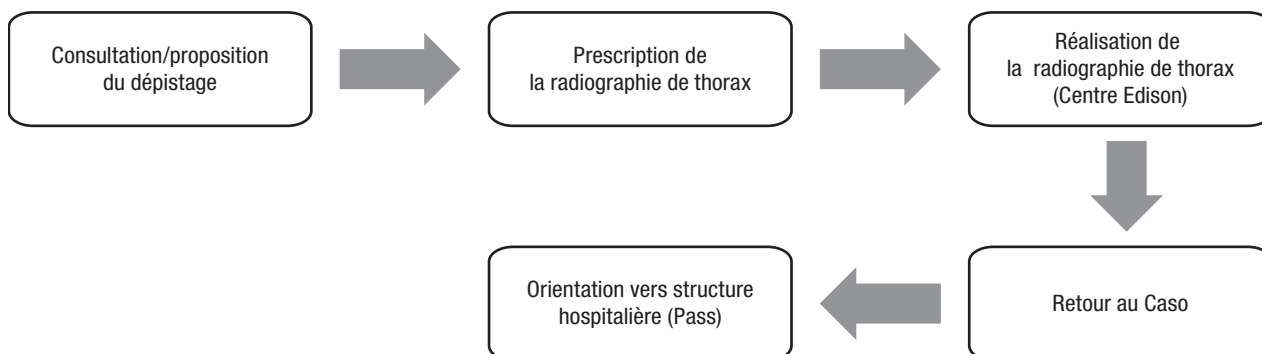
Consultation/proposition du dépistage

Prescription de la radiographie de thorax

Réalisation de la radiographie de thorax (Centre Edison)

Retour au Caso

Orientation vers structure hospitalière (Pass)